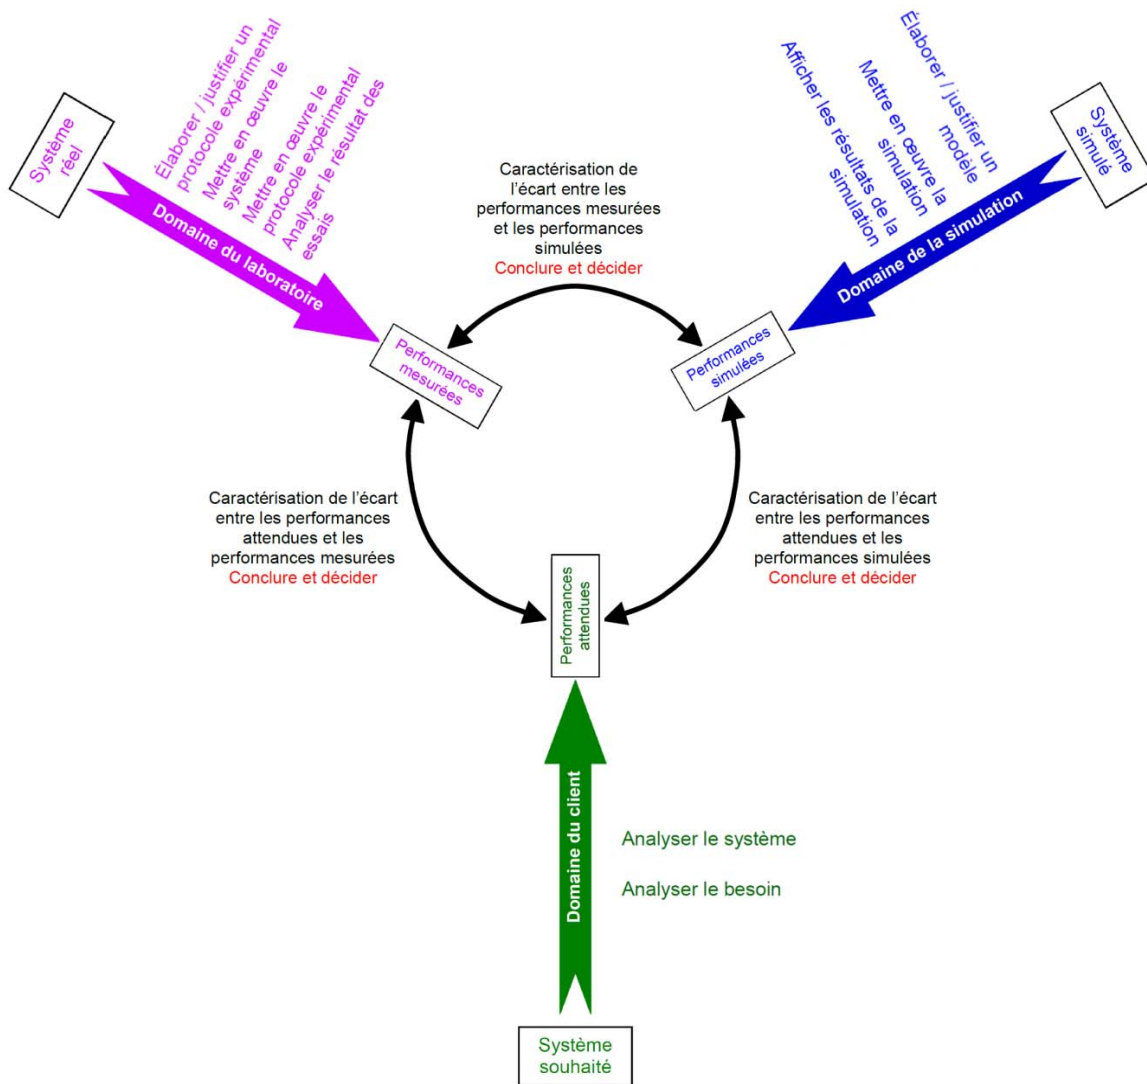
Système réel

Élaborer / justifier un protocole expérimental
Mettre en œuvre le système
Mettre en œuvre le protocole expérimental
Analyser le résultat des essais

Domaine du laboratoire

Caractérisation de l'écart entre les performances mesurées et les performances simulées
Conclure et décider

Élaborer / justifier un modèle
Mettre en œuvre la simulation
Afficher les résultats de la simulation

Système simulé

Domaine de la simulation

Performances mesurées

Performances simulées

Caractérisation de l'écart entre les performances attendues et les performances mesurées
Conclure et décider

Caractérisation de l'écart entre les performances attendues et les performances simulées
Conclure et décider

Performances attendues

Domaine du client

Analyser le système

Analyser le besoin

Système souhaité